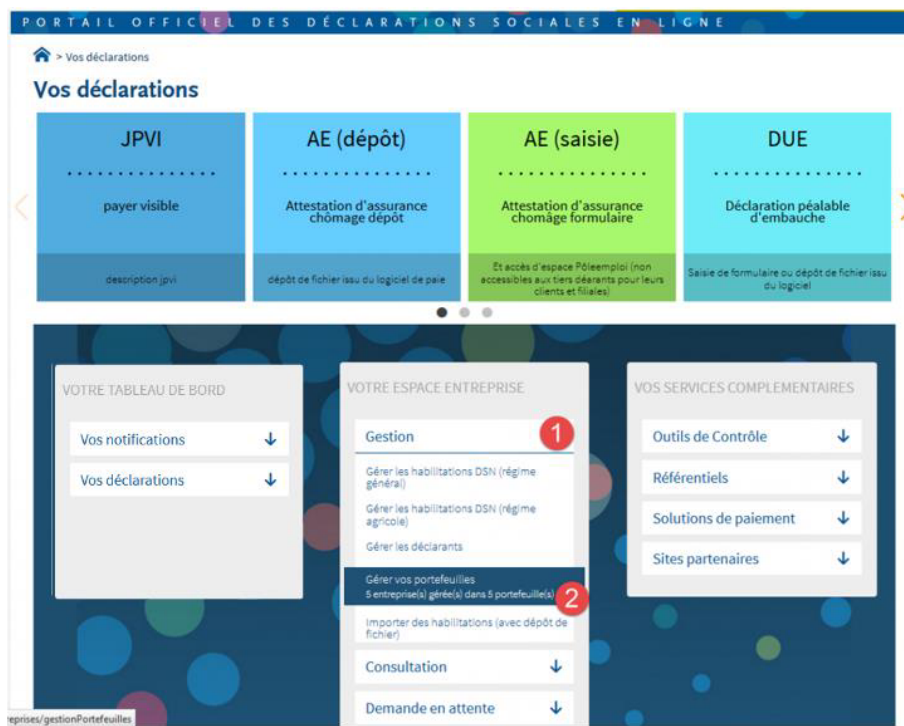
PORTAIL OFFICIEL DES DÉCLARATIONS SOCIALES EN LIGNE

> Vos déclarations

Vos déclarations

JPVI
payer visible
description jpvi

AE (dépôt)
Attestation d'assurance chômage dépôt
dépôt de fichier issu du logiciel de paie

AE (saisie)
Attestation d'assurance chômage formulaire
Et accès d'espace Pôleemploi (non accessibles aux tiers déarants pour leurs clients et filiales)

DUE
Déclaration péalable d'embauche
Saisie de formulaire ou dépôt de fichier issu du logiciel

VOTRE TABLEAU DE BORD
Vos notifications
Vos déclarations

VOTRE ESPACE ENTREPRISE
Gestion 1
Gérer les habilitations DSN (régime général)
Gérer les habilitations DSN (régime agricole)
Gérer les déclarants
Gérer vos portefeuilles
5 entreprise(s) gérée(s) dans 5 portefeuille(s) 2
Importer des habilitations (avec dépôt de fichier)
Consultation
Demande en attente

VOS SERVICES COMPLEMENTAIRES
Outils de Contrôle
Référentiels
Solutions de paiement
Sites partenaires

eprises/gestionPortefeuilles